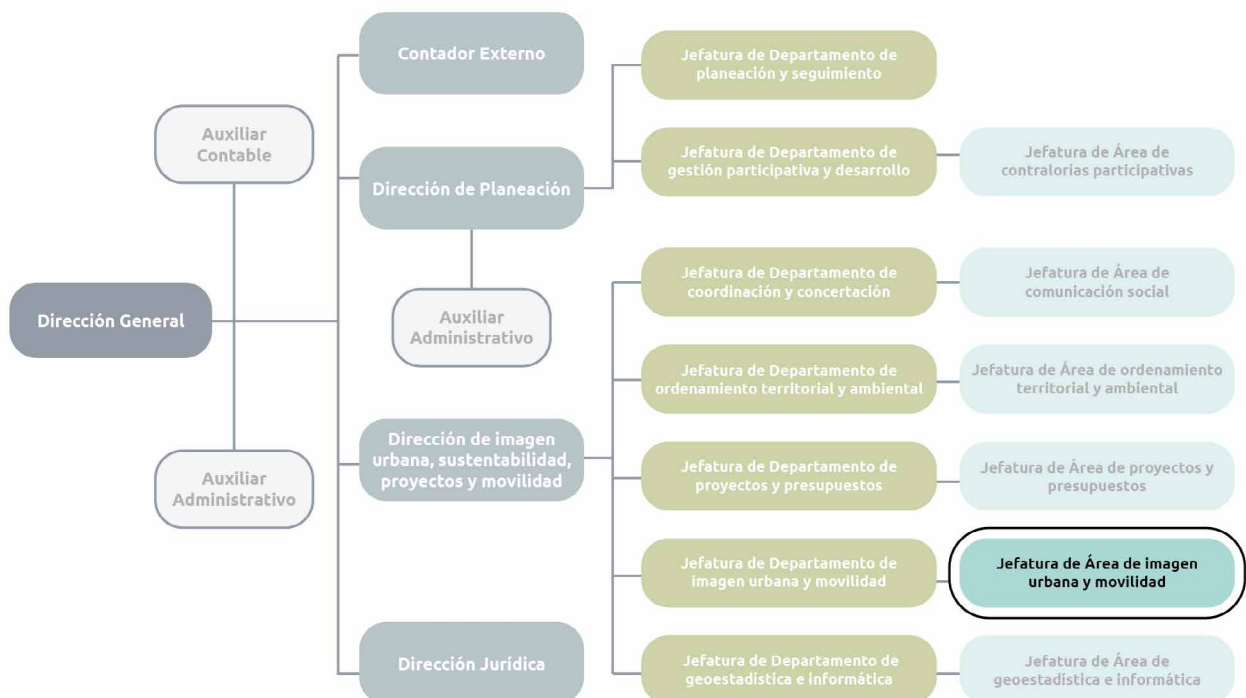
Dirección General

Auxiliar Contable

Auxiliar Administrativo

Contador Externo

Dirección de Planeación

Auxiliar Administrativo

Dirección de imagen urbana, sustentabilidad, proyectos y movilidad

Dirección Jurídica

Jefatura de Departamento de planeación y seguimiento

Jefatura de Departamento de gestión participativa y desarrollo

Jefatura de Área de contralorías participativas

Jefatura de Departamento de coordinación y concertación

Jefatura de Área de comunicación social

Jefatura de Departamento de ordenamiento territorial y ambiental

Jefatura de Área de ordenamiento territorial y ambiental

Jefatura de Departamento de proyectos y presupuestos

Jefatura de Área de proyectos y presupuestos

Jefatura de Departamento de imagen urbana y movilidad

Jefatura de Área de imagen urbana y movilidad

Jefatura de Departamento de geoestadística e informática

Jefatura de Área de geoestadística e informática